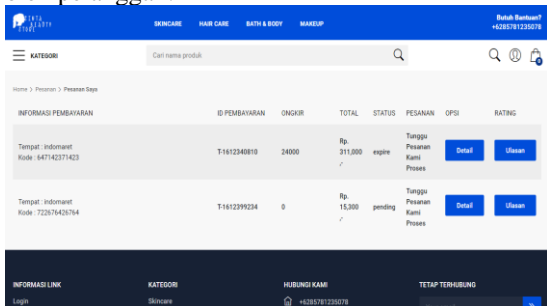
INTA BEAUTY STORE

SKINCARE HAIR CARE BATH & BODY MAKEUP

Butuh Bantuan? +6285781235078

KATEGORI

Cari nama produk

Home > Pesanan > Pesanan Saya

| INFORMASI PEMBAYARAN | ID PEMBAYARAN | ONGKIR | TOTAL | STATUS | PESANAN | OPSI | RATING |
|---|---|---|---|---|---|---|---|
| Tempat : indomaret Kode : 647142371423 | T-1612340810 | 24000 | Rp. 311,000 ,- | expire | Tunggu Pesanan Kami Proses | Detail | Ulasan |
| Tempat : indomaret Kode : 722676426764 | T-1612399234 | 0 | Rp. 15,300 ,- | pending | Tunggu Pesanan Kami Proses | Detail | Ulasan |

INFORMASI LINK

Login

KATEGORI

Skincare

HUBUNGI KAMI

+6285781235078

TETAP TERHUBUNG